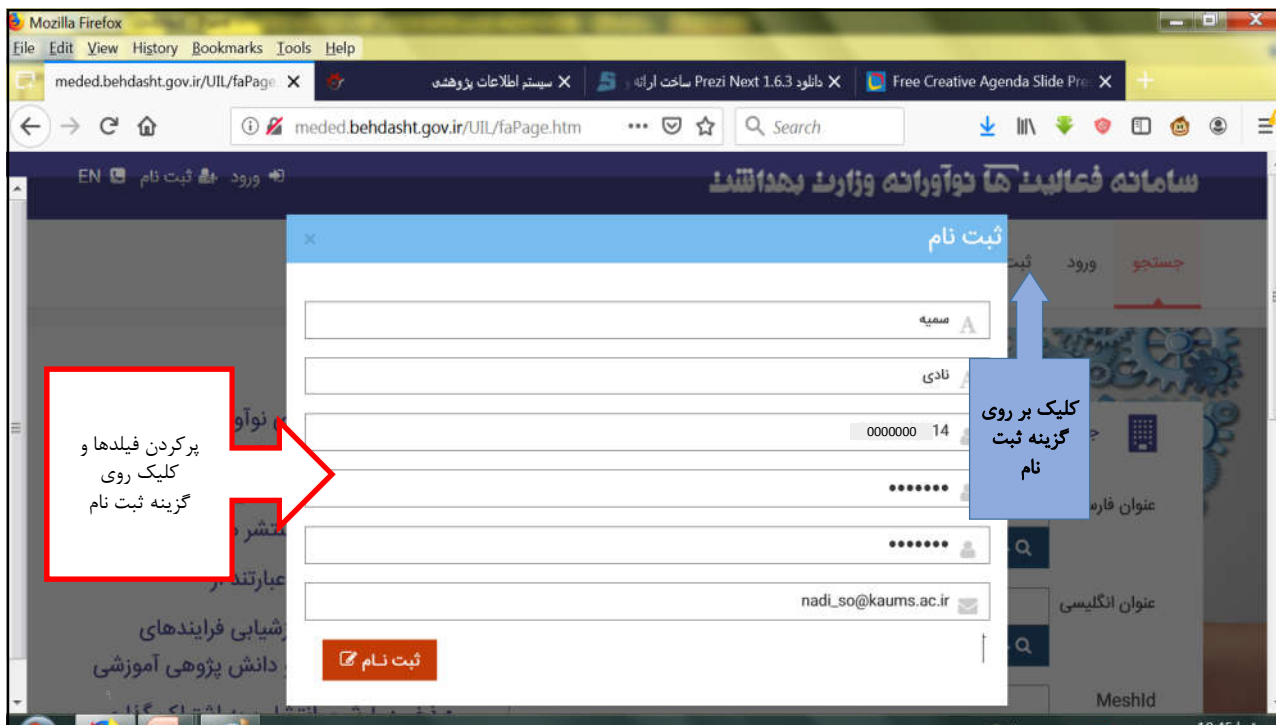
Mozilla Firefox
File Edit View History Bookmarks Tools Help
meded.behdasht.gov.ir/UIL/faPage ×
سیستم اطلاعات پژوهشی ×
Prezi Next 1.6.3 دانلود ساخت ارائه ×
Free Creative Agenda Slide Pre ×
meded.behdasht.gov.ir/UIL/faPage.htm
Search
EN ثبت نام ورود
سامانه فعالیت ها نوآورانه وزارت بهداشت
ثبت نام
×
جستجو ورود ثبت
سمیه
نادی
14 0000000
•••••••
•••••••
nadi_so@kaums.ac.ir
ثبت نام
کلیک بر روی گزینه ثبت نام
پرکردن فیلدها و کلیک روی گزینه ثبت نام
عنوان فارسی
عنوان انگلیسی
MeshId
نوآو
منتشر
عبارتند از
ارزشیابی فرایندهای
دانش پژوهی آموزشی